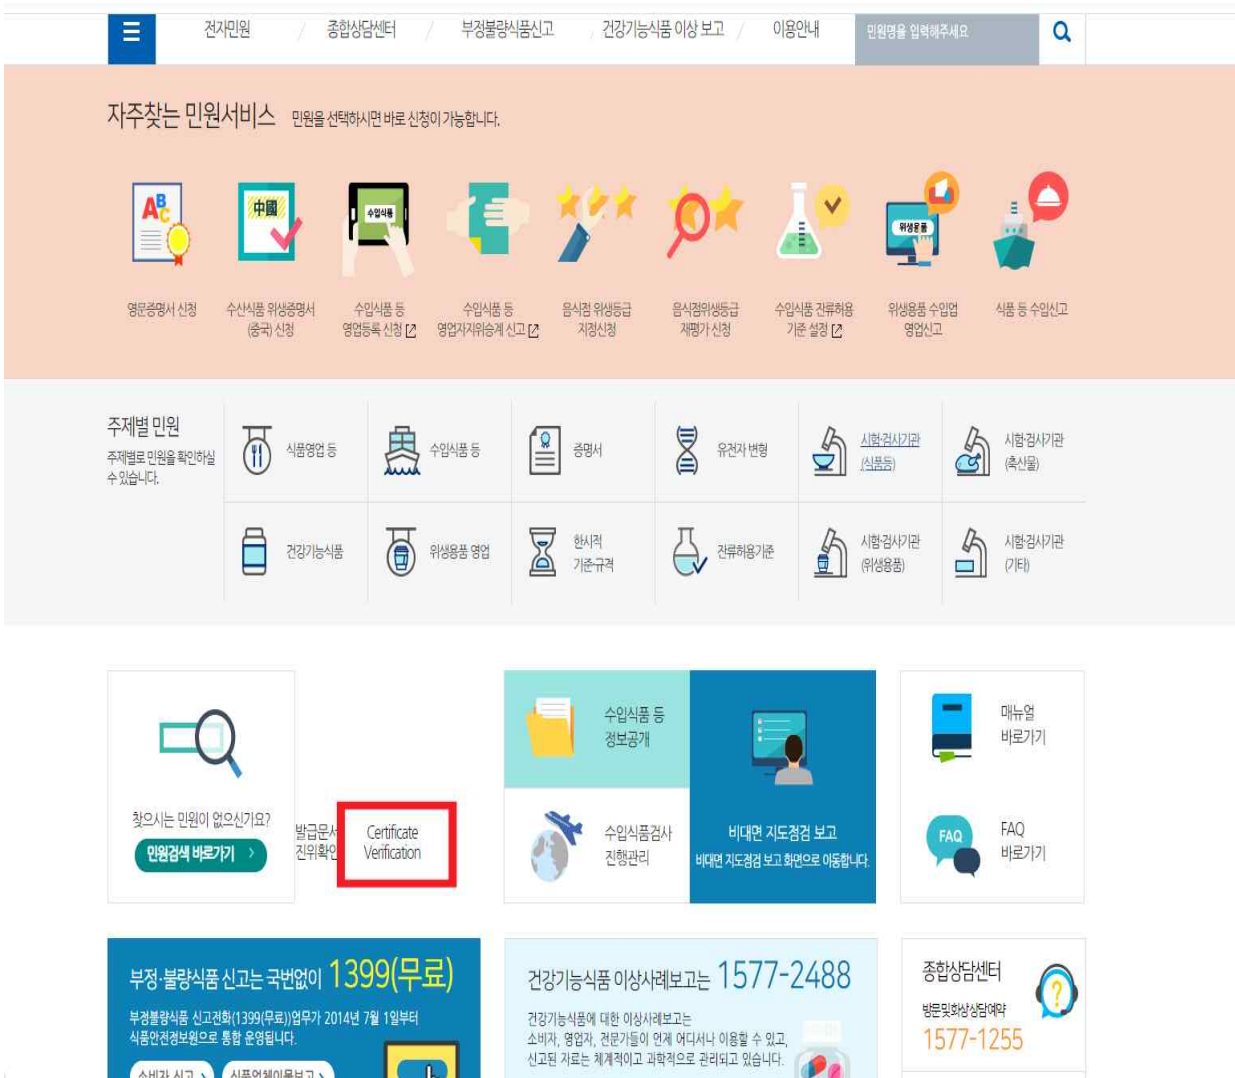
전자민원 / 종합상담센터 / 부정불량식품신고 / 건강기능식품 이상 보고 / 이용안내

민원명을 입력해주세요

자주찾는 민원서비스 민원을 선택하시면 바로 신청이 가능합니다.

영문증명서 신청

수산식품 위생증명서 (중국) 신청

수입식품 등 영업등록 신청

수입식품 등 영업자지위승계 신고

음식점 위생등급 지정신청

음식점위생등급 재평가 신청

수입식품 잔류허용 기준 설정

위생용품 수입업 영업신고

식품 등 수입신고

주제별 민원
주제별로 민원을 확인하실 수 있습니다.

| 식품영업 등 | 수입식품 등 | 증명서 | 유전자 변형 | 시험·검사기관 (식품등) | 시험·검사기관 (축산물) |
|---|---|---|---|---|---|
| 건강기능식품 | 위생용품 영업 | 한시적 기준·규격 | 잔류허용기준 | 시험·검사기관 (위생용품) | 시험·검사기관 (기타) |

찾으시는 민원이 없으신가요?
민원검색 바로가기 >

발급문서 진위확인
Certificate Verification

수입식품 등 정보공개

수입식품검사 진행관리

비대면 지도점검 보고
비대면 지도점검 보고 화면으로 이동합니다.

매뉴얼 바로가기

FAQ
FAQ 바로가기

부정·불량식품 신고는 국번없이 1399(무료)
부정불량식품 신고전화(1399(무료))업무가 2014년 7월 1일부터 식품안전정보원으로 통합 운영됩니다.
소비자 신고 > 식품업체이물보고 >

건강기능식품 이상사례보고는 1577-2488
건강기능식품에 대한 이상사례보고는 소비자, 영업자, 전문가들이 언제 어디서나 이용할 수 있고, 신고된 자료는 체계적이고 과학적으로 관리되고 있습니다.

종합상담센터
방문및화상상담예약
1577-1255